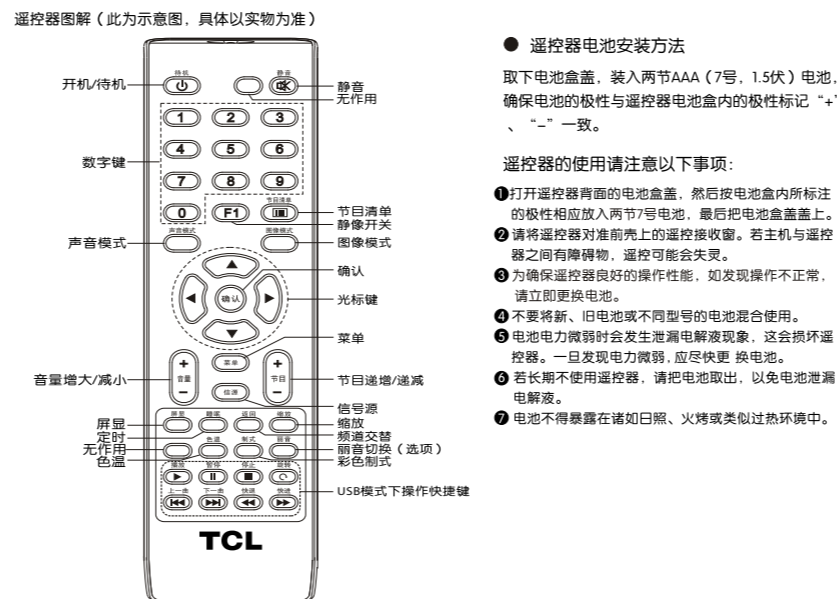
遥控器图解（此为示意图，具体以实物为准）

开机/待机
待机
静音
无作用
静音
数字键
1 2 3
4 5 6
7 8 9
0
F1
节目清单
节目清单
静像开关
声音模式
声音模式
图像模式
图像模式
确认
确认
光标键
菜单
菜单
音量增大/减小
+
音量
−
+
节目
−
节目递增/递减
信源
信号源
屏显
屏显
睡眠
返回
缩放
缩放
定时
频道交替
无作用
色温
制式
丽音
丽音切换（选项）
彩色制式
色温
播放
暂停
停止
循环
上一曲
下一曲
快退
快进
USB模式下操作快捷键
TCL

● 遥控器电池安装方法

取下电池盒盖，装入两节AAA（7号，1.5伏）电池，确保电池的极性与遥控器电池盒内的极性标记“+”、“−”一致。

遥控器的使用请注意以下事项：

❶打开遥控器背面的电池盒盖，然后按电池盒内所标注的极性相应放入两节7号电池，最后把电池盒盖盖上。
❷请将遥控器对准前壳上的遥控接收窗。若主机与遥控器之间有障碍物，遥控可能会失灵。
❸为确保遥控器良好的操作性能，如发现操作不正常，请立即更换电池。
❹不要将新、旧电池或不同型号的电池混合使用。
❺电池电力微弱时会发生泄漏电解液现象，这会损坏遥控器。一旦发现电力微弱，应尽快更 换电池。
❻若长期不使用遥控器，请把电池取出，以免电池泄漏电解液。
❼电池不得暴露在诸如日照、火烤或类似过热环境中。